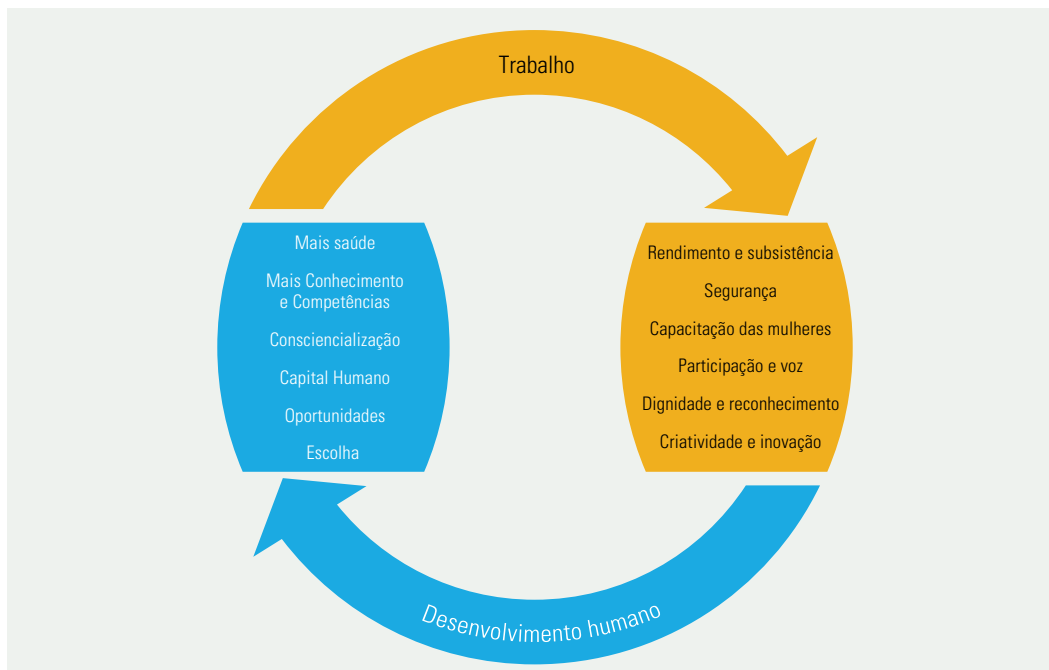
Trabalho

Mais saúde

Mais Conhecimento e Competências

Consciencialização

Capital Humano

Oportunidades

Escolha

Rendimento e subsistência

Segurança

Capacitação das mulheres

Participação e voz

Dignidade e reconhecimento

Criatividade e inovação

Desenvolvimento humano